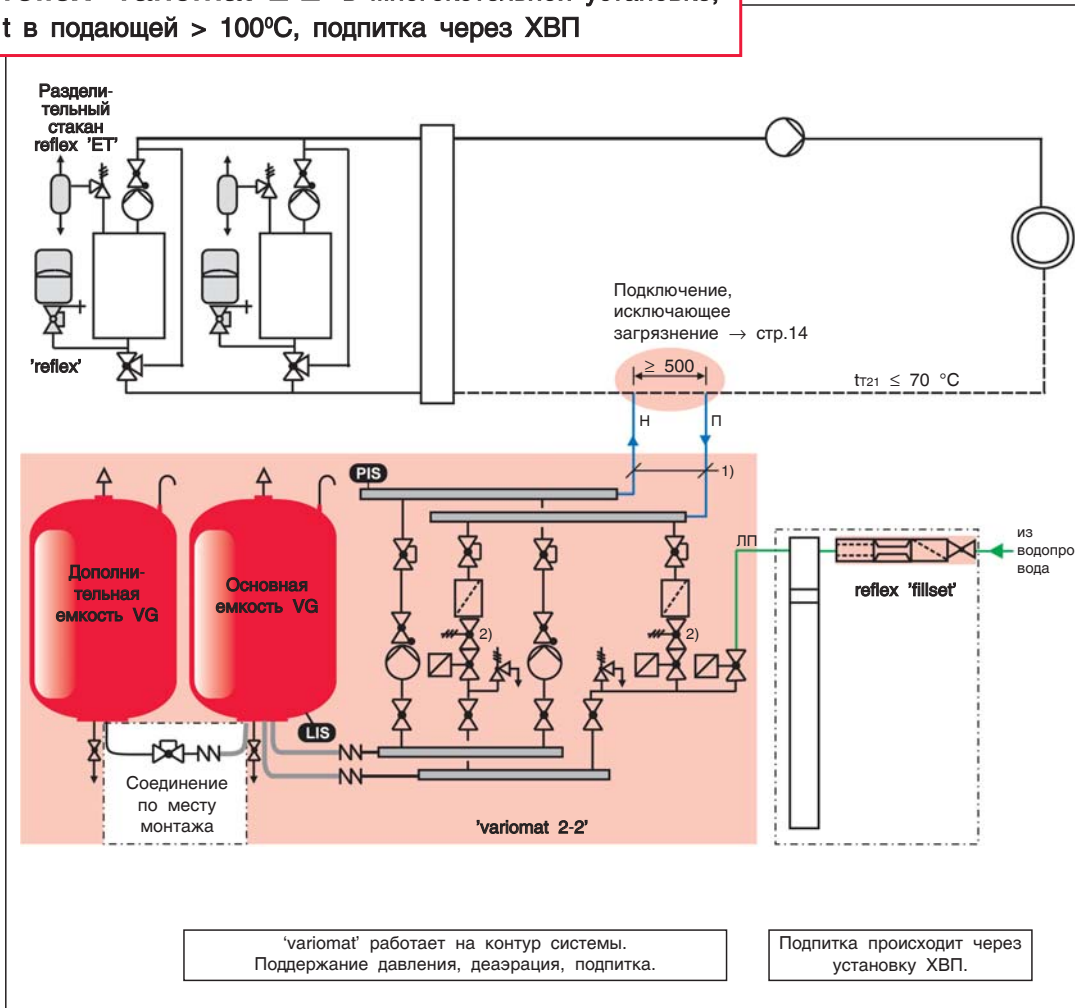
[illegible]
t в подающей > 100ºC, подпитка через ХВП

Раздели-
тельный
стакан
reflex 'ET'

'reflex'

Подключение,
исключающее
загрязнение → стр.14

≥ 500

$t_{T21}$ ≤ 70 °C

Н

П

PIS

1)

Дополни-
тельная
емкость VG

Основная
емкость VG

2)

2)

ЛП

reflex 'fillset'

из
водопро
вода

LIS

Соединение
по месту
монтажа

'variomat 2-2'

'variomat' работает на контур системы.
Поддержание давления, деаэрация, подпитка.

Подпитка происходит через
установку ХВП.